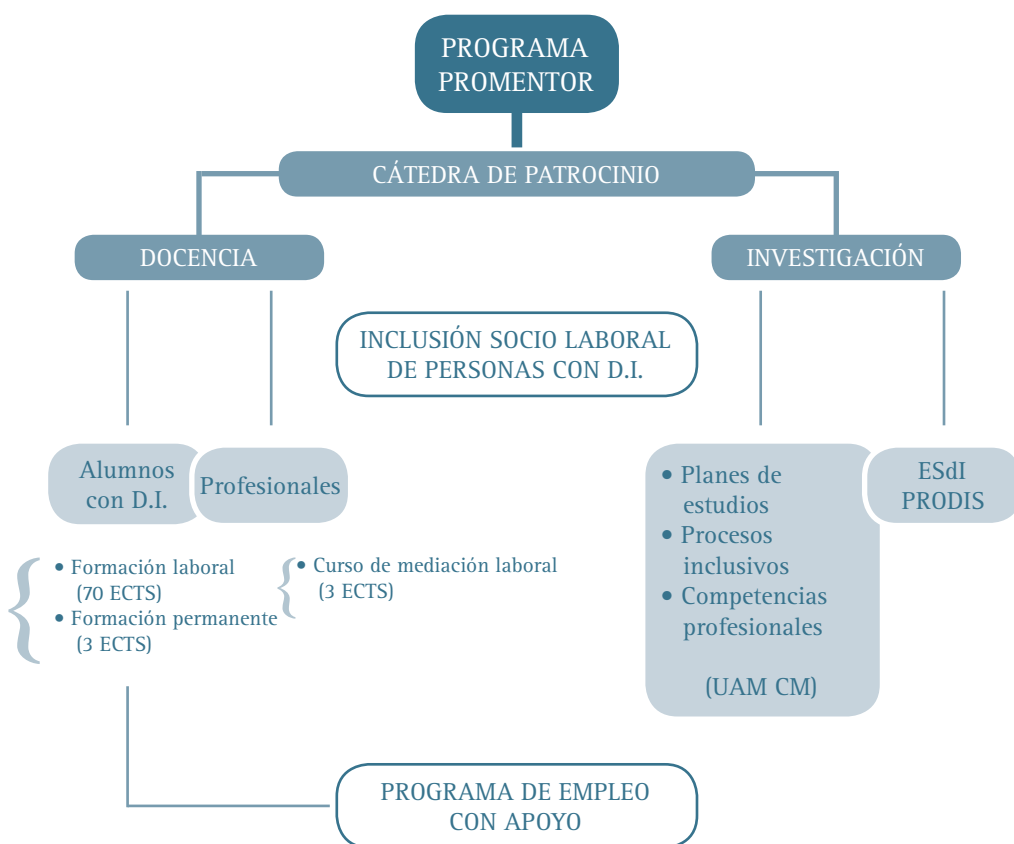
PROGRAMA PROMENTOR

CÁTEDRA DE PATROCINIO

DOCENCIA

INVESTIGACIÓN

INCLUSIÓN SOCIO LABORAL DE PERSONAS CON D.I.

Alumnos con D.I.

Profesionales

• Formación laboral (70 ECTS)
• Formación permanente (3 ECTS)

• Curso de mediación laboral (3 ECTS)

• Planes de estudios
• Procesos inclusivos
• Competencias profesionales

(UAM CM)

ESdI PRODIS

PROGRAMA DE EMPLEO CON APOYO